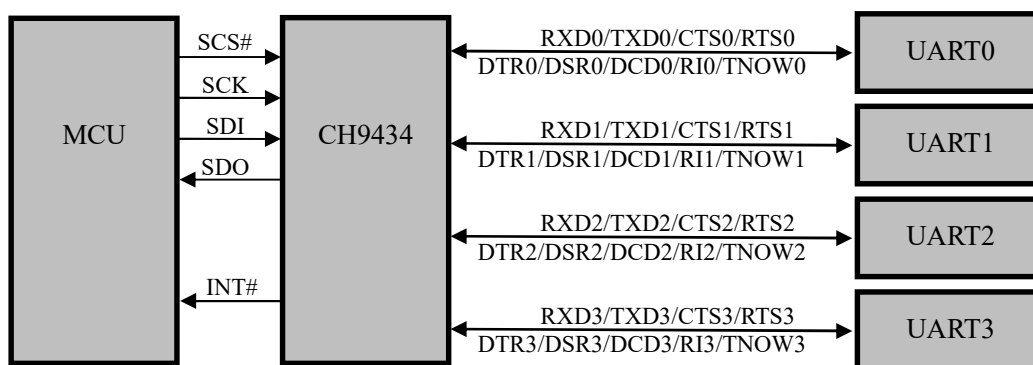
MCU

SCS#

SCK

SDI

SDO

INT#

CH9434

RXD0/TXD0/CTS0/RTS0
DTR0/DSR0/DCD0/RI0/TNOW0

UART0

RXD1/TXD1/CTS1/RTS1
DTR1/DSR1/DCD1/RI1/TNOW1

UART1

RXD2/TXD2/CTS2/RTS2
DTR2/DSR2/DCD2/RI2/TNOW2

UART2

RXD3/TXD3/CTS3/RTS3
DTR3/DSR3/DCD3/RI3/TNOW3

UART3